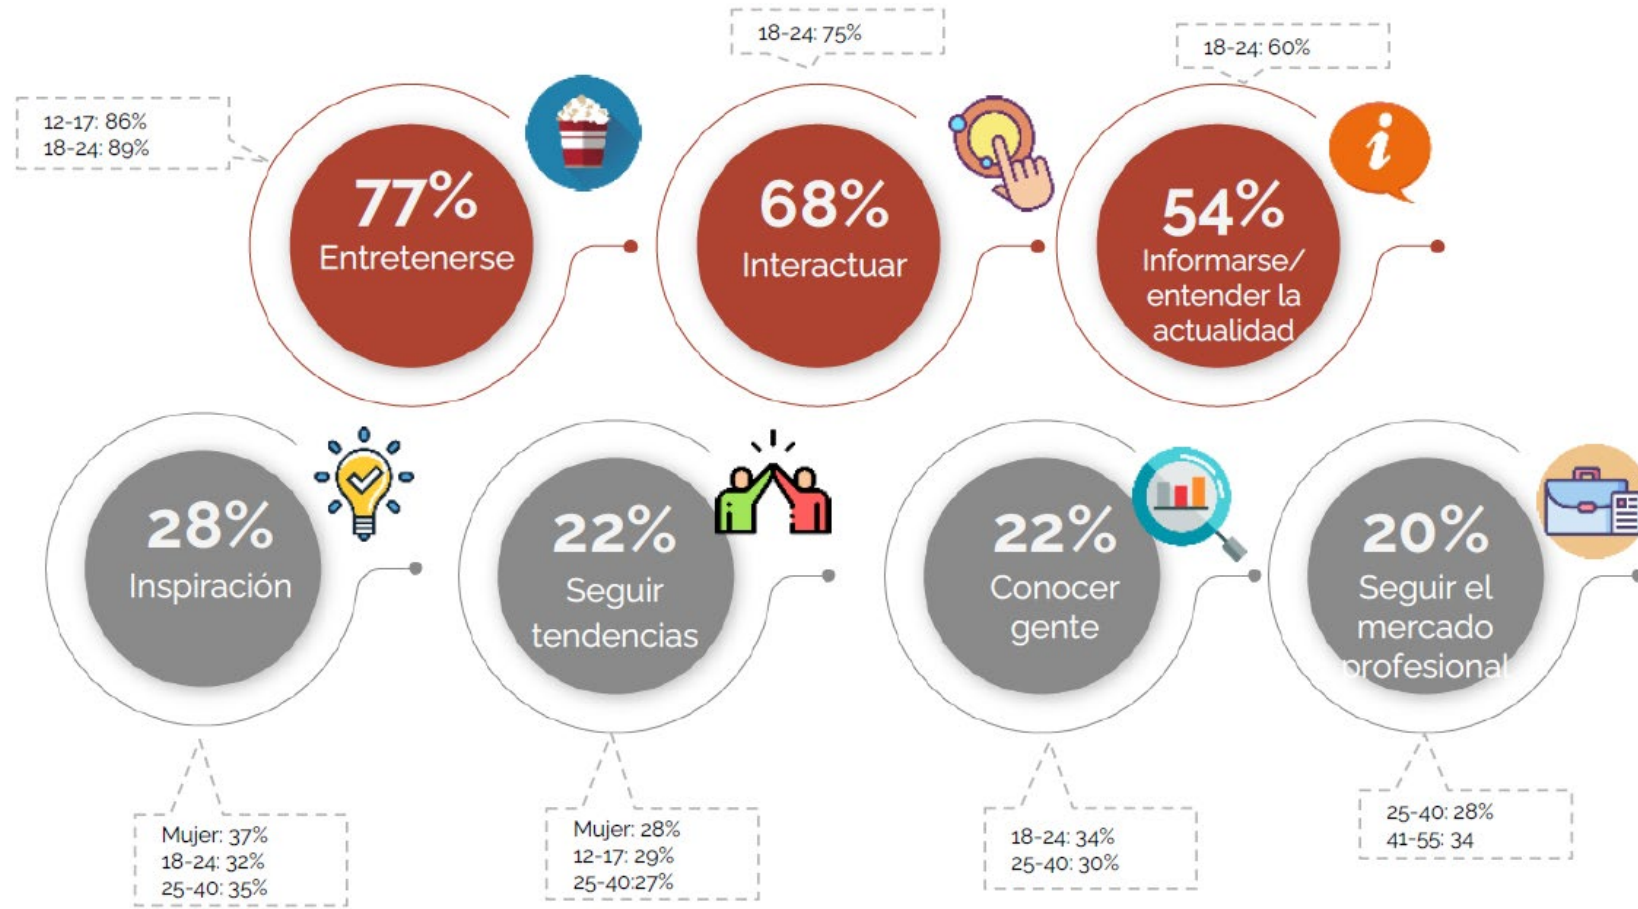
12-17: 86%
18-24: 89%

77%
Entretenerse

18-24: 75%

68%
Interactuar

18-24: 60%

54%
Informarse/ entender la actualidad

28%
Inspiración

Mujer: 37%
18-24: 32%
25-40: 35%

22%
Seguir tendencias

Mujer: 28%
12-17: 29%
25-40:27%

22%
Conocer gente

18-24: 34%
25-40: 30%

20%
Seguir el mercado profesional

25-40: 28%
41-55: 34